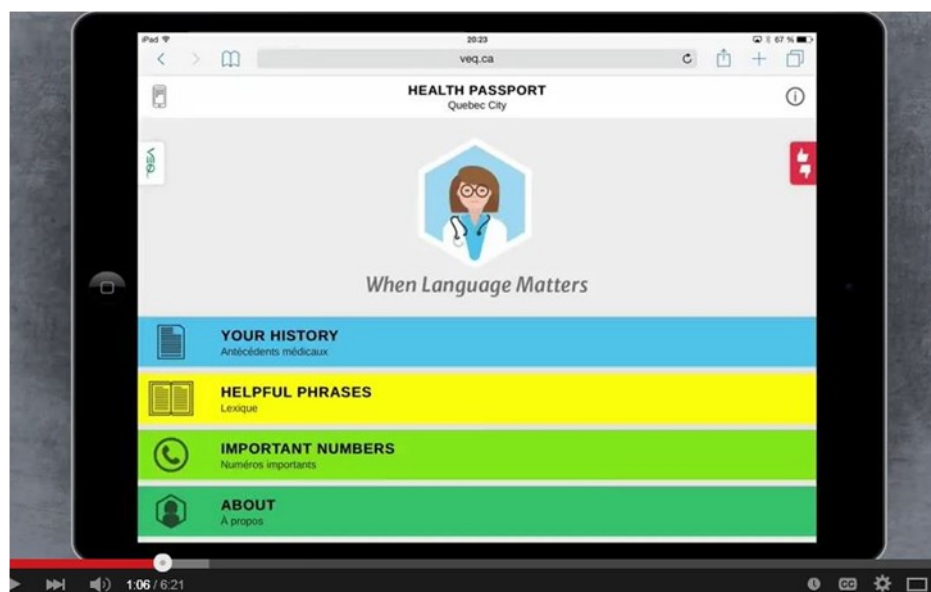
iPad
20:23
67 %
veq.ca

HEALTH PASSPORT
Quebec City

VEQ

When Language Matters

YOUR HISTORY
Antécédents médicaux

HELPFUL PHRASES
Lexique

IMPORTANT NUMBERS
Numéros importants

ABOUT
À propos

1:06 / 6:21